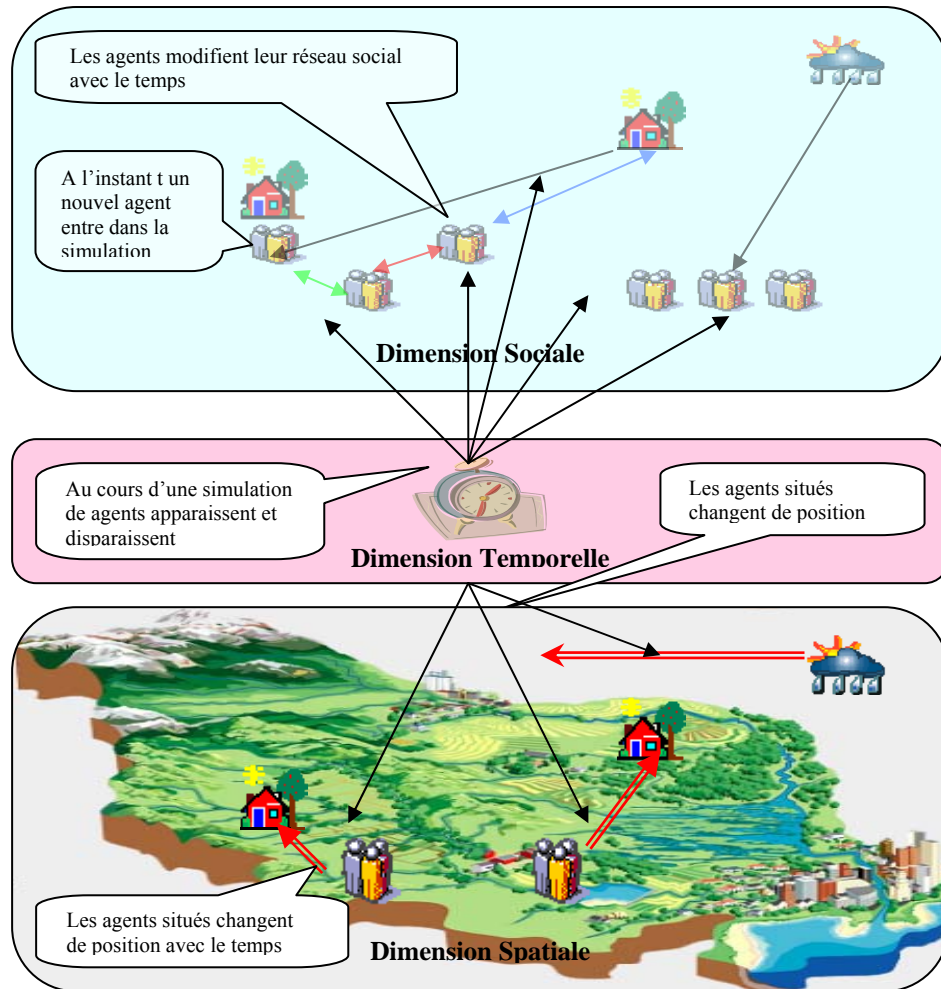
Les agents modifient leur réseau social avec le temps

A l'instant t un nouvel agent entre dans la simulation

Dimension Sociale

Au cours d'une simulation de agents apparaissent et disparaissent

Les agents situés changent de position

Dimension Temporelle

Les agents situés changent de position avec le temps

Dimension Spatiale